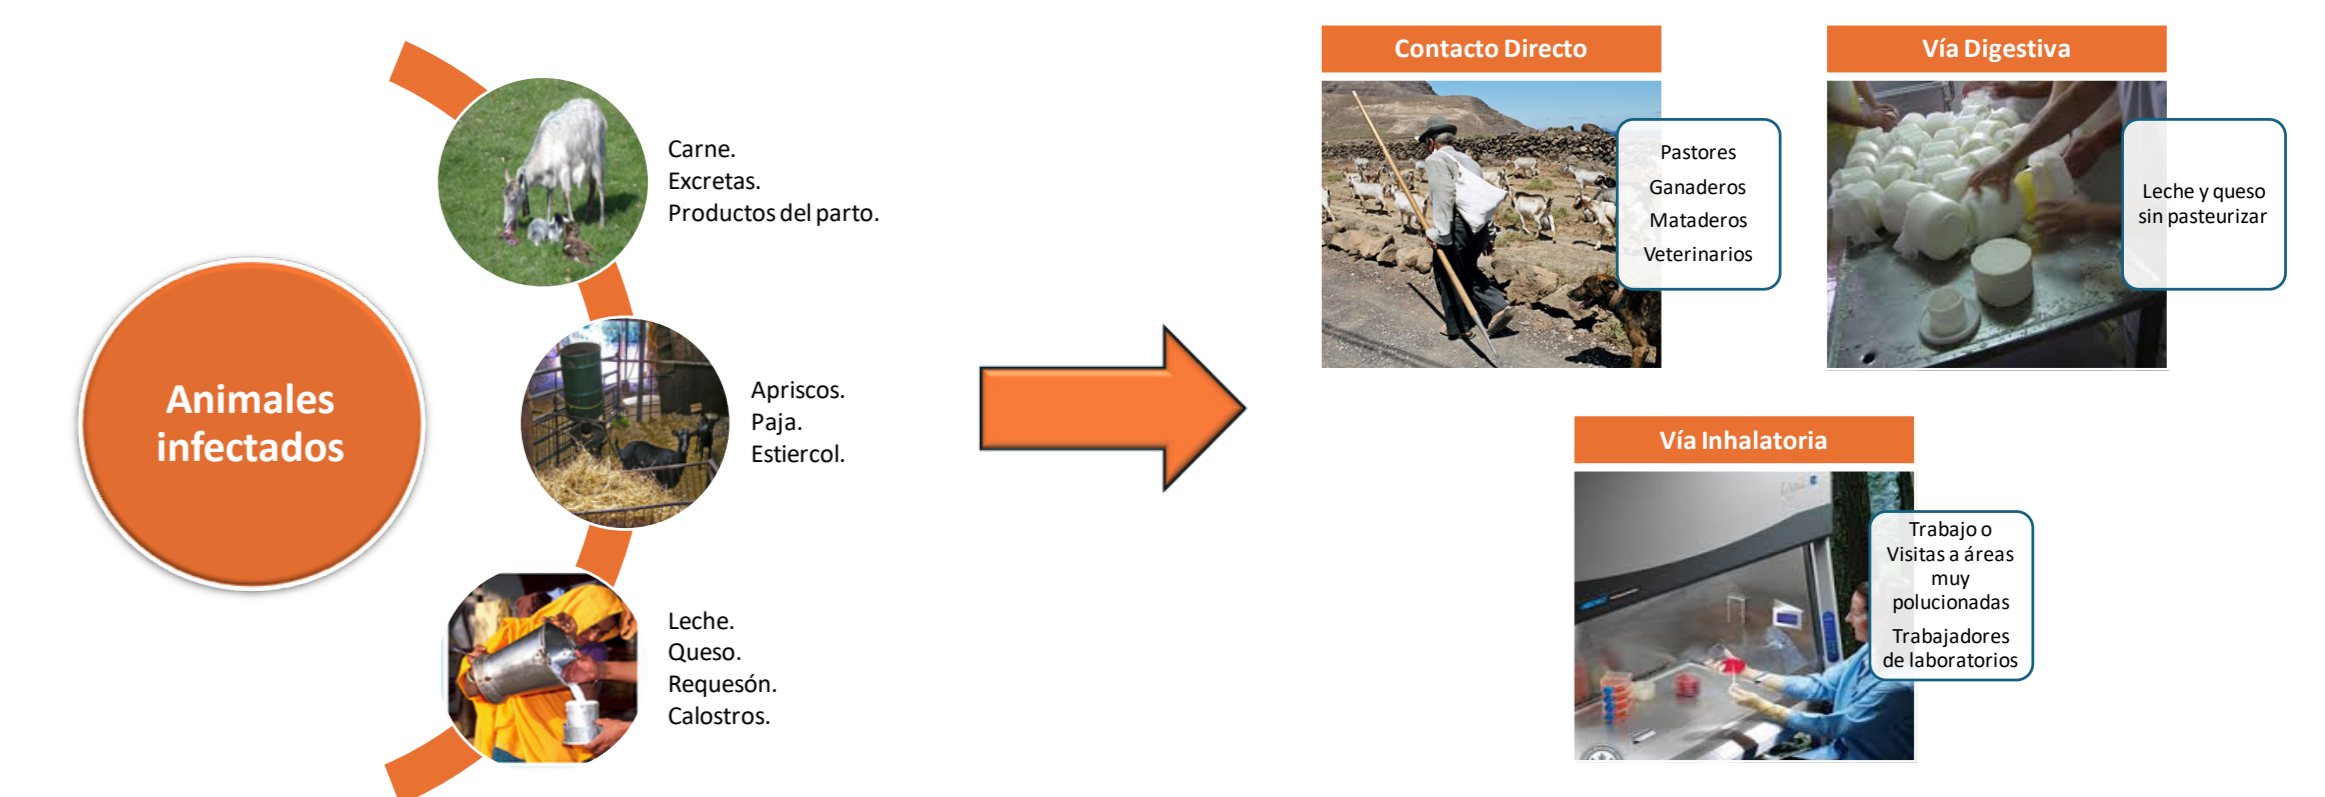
Animales infectados

Carne.
Excretas.
Productos del parto.

Apriscos.
Paja.
Estiercol.

Leche.
Queso.
Requesón.
Calostros.

Contacto Directo

Pastores
Ganaderos
Mataderos
Veterinarios

Vía Digestiva

Leche y queso sin pasteurizar

Vía Inhalatoria

Trabajo o Visitas a áreas muy polucionadas

Trabajadores de laboratorios